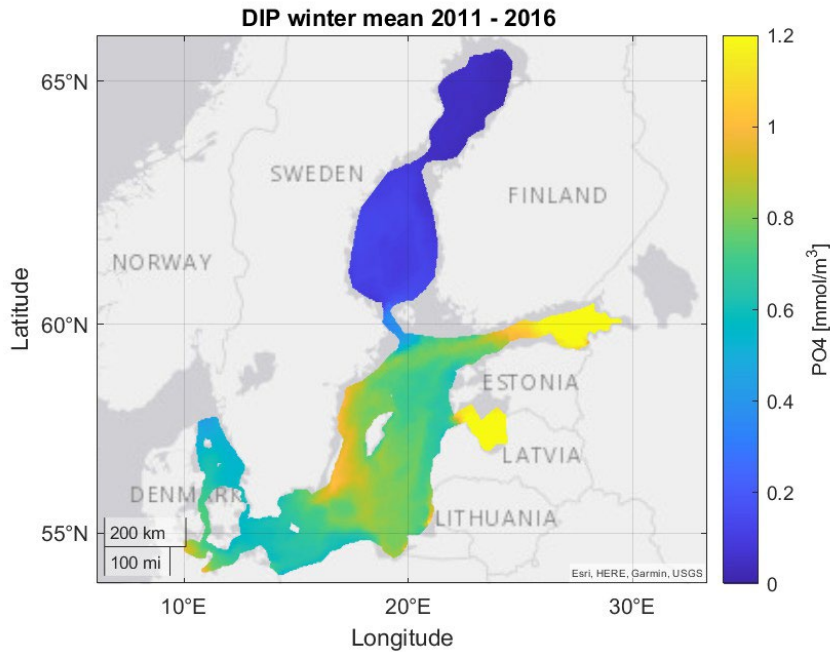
DIP winter mean 2011 - 2016

65°N
60°N
55°N

Latitude

SWEDEN
FINLAND
NORWAY
ESTONIA
LATVIA
DENMARK
LITHUANIA

200 km
100 mi

Esri, HERE, Garmin, USGS

10°E
20°E
30°E

Longitude

1.2
1
0.8
0.6
0.4
0.2
0

PO4 [mmol/m$^3$]